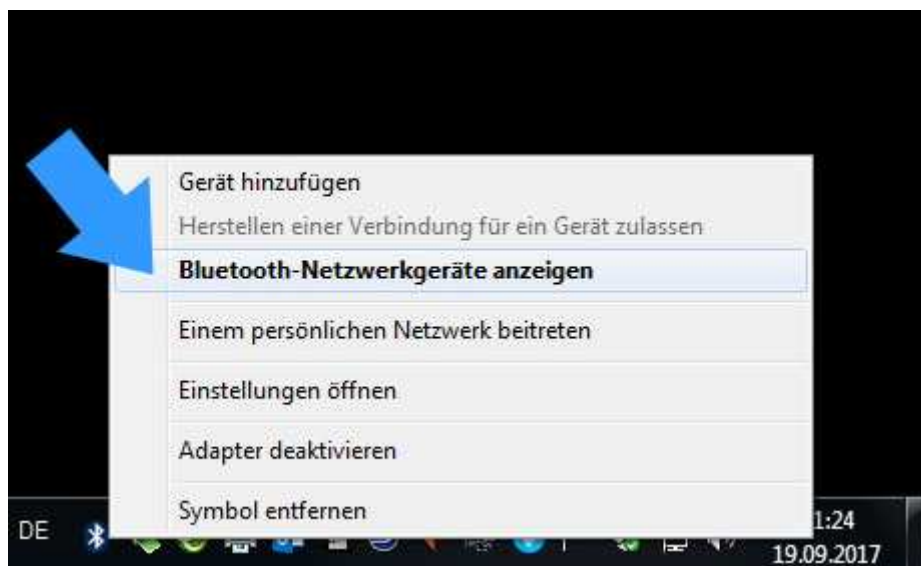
Gerät hinzufügen
Herstellen einer Verbindung für ein Gerät zulassen
Bluetooth-Netzwerkgeräte anzeigen
Einem persönlichen Netzwerk beitreten
Einstellungen öffnen
Adapter deaktivieren
Symbol entfernen

DE

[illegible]1:24
19.09.2017